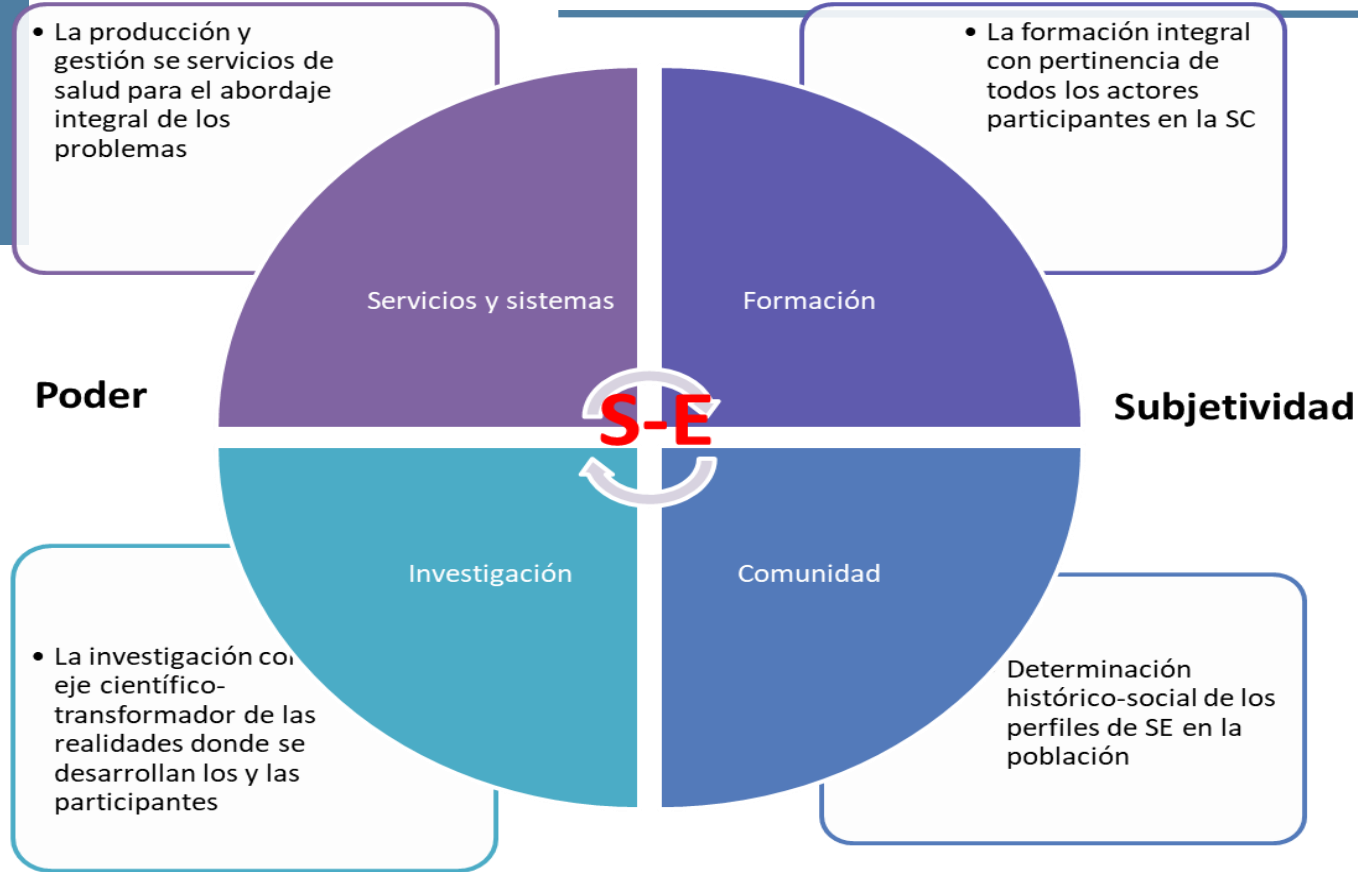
• La producción y gestión se servicios de salud para el abordaje integral de los problemas

• La formación integral con pertinencia de todos los actores participantes en la SC

Servicios y sistemas

Formación

Poder

S-E

Subjetividad

Investigación

Comunidad

• La investigación co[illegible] eje científico-transformador de las realidades donde se desarrollan los y las participantes

Determinación histórico-social de los perfiles de SE en la población